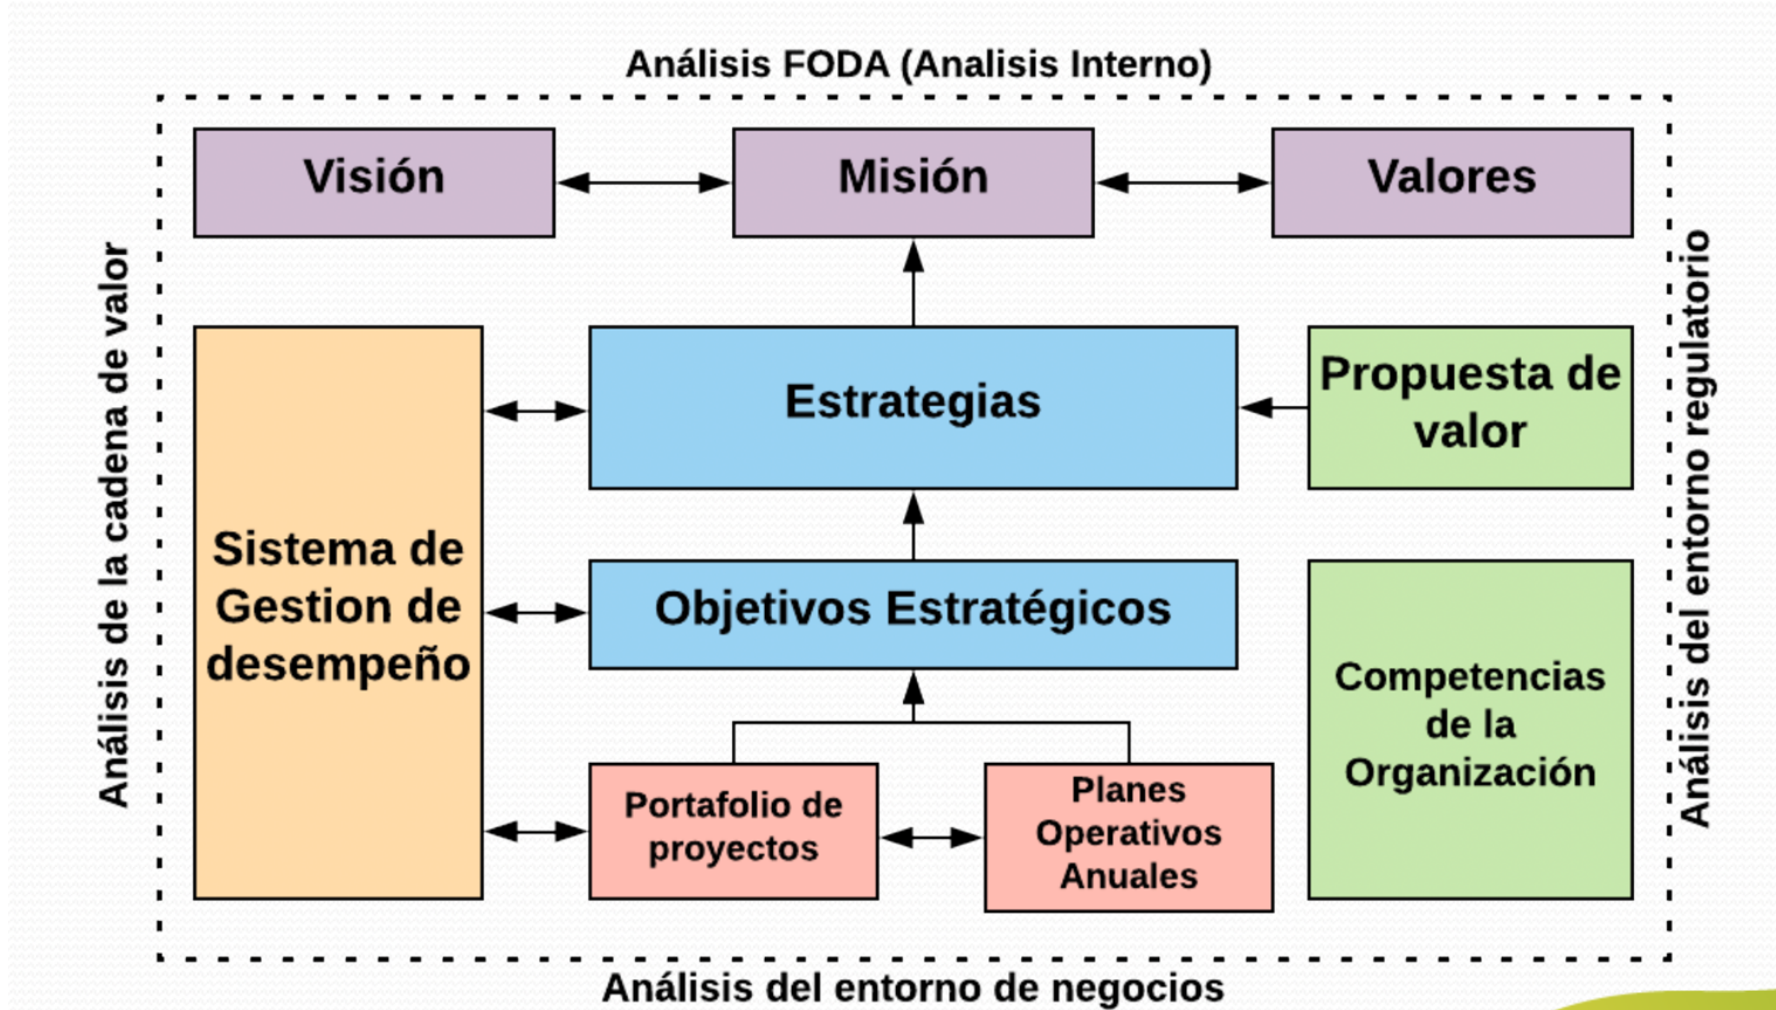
Análisis FODA (Analisis Interno)

Visión

Misión

Valores

Análisis de la cadena de valor

Análisis del entorno regulatorio

Sistema de Gestion de desempeño

Estrategias

Propuesta de valor

Objetivos Estratégicos

Competencias de la Organización

Portafolio de proyectos

Planes Operativos Anuales

Análisis del entorno de negocios